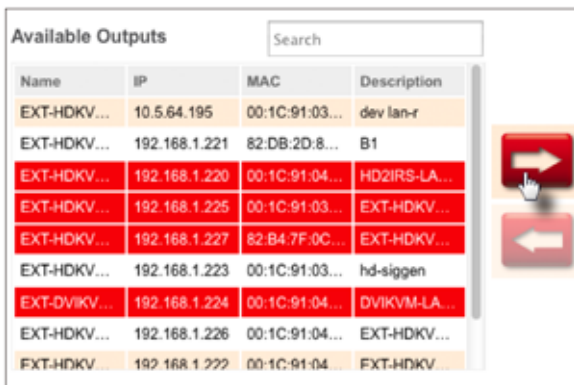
Available Outputs

Search

| Name | IP | MAC | Description |
|---|---|---|---|
| EXT-HDKV... | 10.5.64.195 | 00:1C:91:03... | dev lan-r |
| EXT-HDKV... | 192.168.1.221 | 82:DB:2D:8... | B1 |
| EXT-HDKV... | 192.168.1.220 | 00:1C:91:04... | HD2IRS-LA... |
| EXT-HDKV... | 192.168.1.225 | 00:1C:91:03... | EXT-HDKV... |
| EXT-HDKV... | 192.168.1.227 | 82:B4:7F:0C... | EXT-HDKV... |
| EXT-HDKV... | 192.168.1.223 | 00:1C:91:03... | hd-siggen |
| EXT-DVIKV... | 192.168.1.224 | 00:1C:91:04... | DVIKVM-LA... |
| EXT-HDKV... | 192.168.1.226 | 00:1C:91:04... | EXT-HDKV... |
| EXT-HDKV... | 192.168.1.222 | 00:1C:91:04... | EXT-HDKV... |